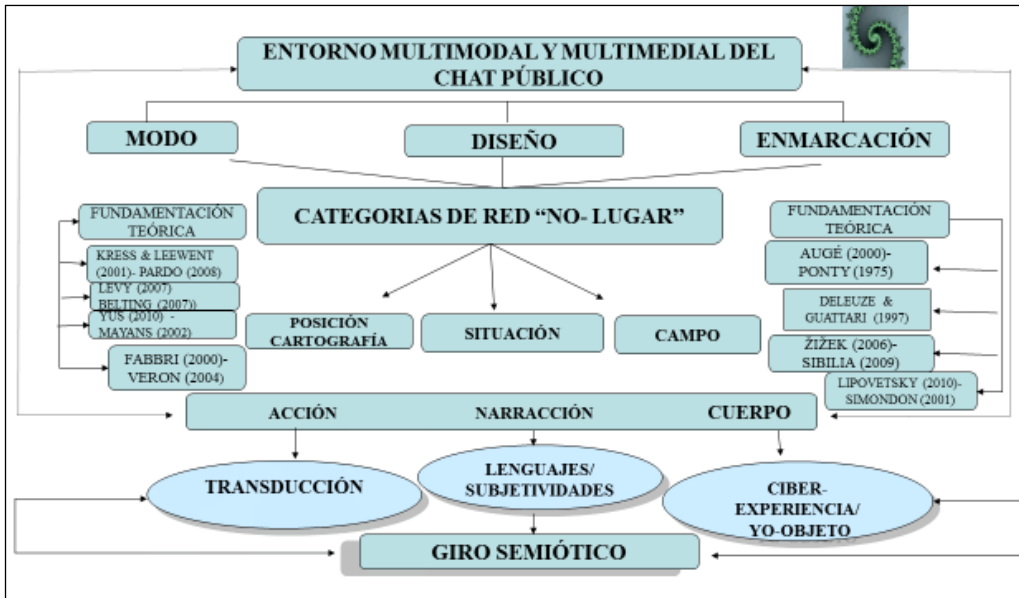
ENTORNO MULTIMODAL Y MULTIMEDIAL DEL CHAT PÚBLICO

MODO

DISEÑO

ENMARCACIÓN

CATEGORIAS DE RED "NO- LUGAR"

FUNDAMENTACIÓN TEÓRICA

KRESS & LEEWENT (2001)- PARDO (2008)

LEVY (2007) BELTING (2007))

YUS (2010) - MAYANS (2002)

FABBRI (2000)- VERON (2004)

POSICIÓN CARTOGRAFÍA

SITUACIÓN

CAMPO

FUNDAMENTACIÓN TEÓRICA

AUGÉ (2000)- PONTY (1975)

DELEUZE & GUATTARI (1997)

ŽIŽEK (2006)- SIBILIA (2009)

LIPOVETSKY (2010)- SIMONDON (2001)

ACCIÓN

NARRACCIÓN

CUERPO

TRANSDUCCIÓN

LENGUAJES/ SUBJETIVIDADES

CIBER- EXPERIENCIA/ YO-OBJETO

GIRO SEMIÓTICO